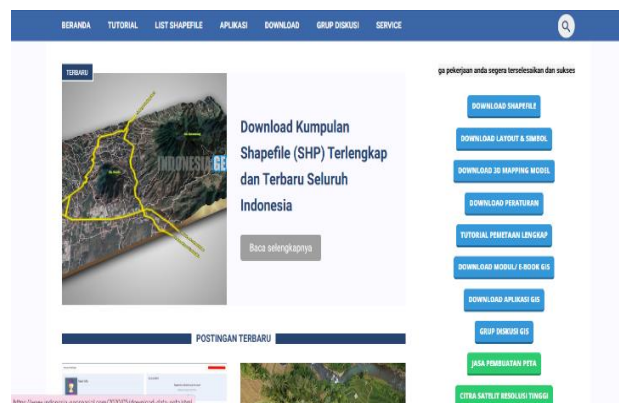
BERANDA TUTORIAL LIST SHAPEFILE APLIKASI DOWNLOAD GRUP DISKUSI SERVICE

TERBARU

INDONESIA GE

Download Kumpulan Shapefile (SHP) Terlengkap dan Terbaru Seluruh Indonesia

Baca selengkapnya

ga pekerjaan anda segera terselesaikan dan sukses

DOWNLOAD SHAPEFILE

DOWNLOAD LAYOUT & SIMBOL

DOWNLOAD 3D MAPPING MODEL

DOWNLOAD PERATURAN

TUTORIAL PEMETAAN LENGKAP

DOWNLOAD MODUL/ E-BOOK GIS

DOWNLOAD APLIKASI GIS

GRUP DISKUSI GIS

JASA PEMBUATAN PETA

CITRA SATELIT RESOLUSI TINGGI

POSTINGAN TERBARU

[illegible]